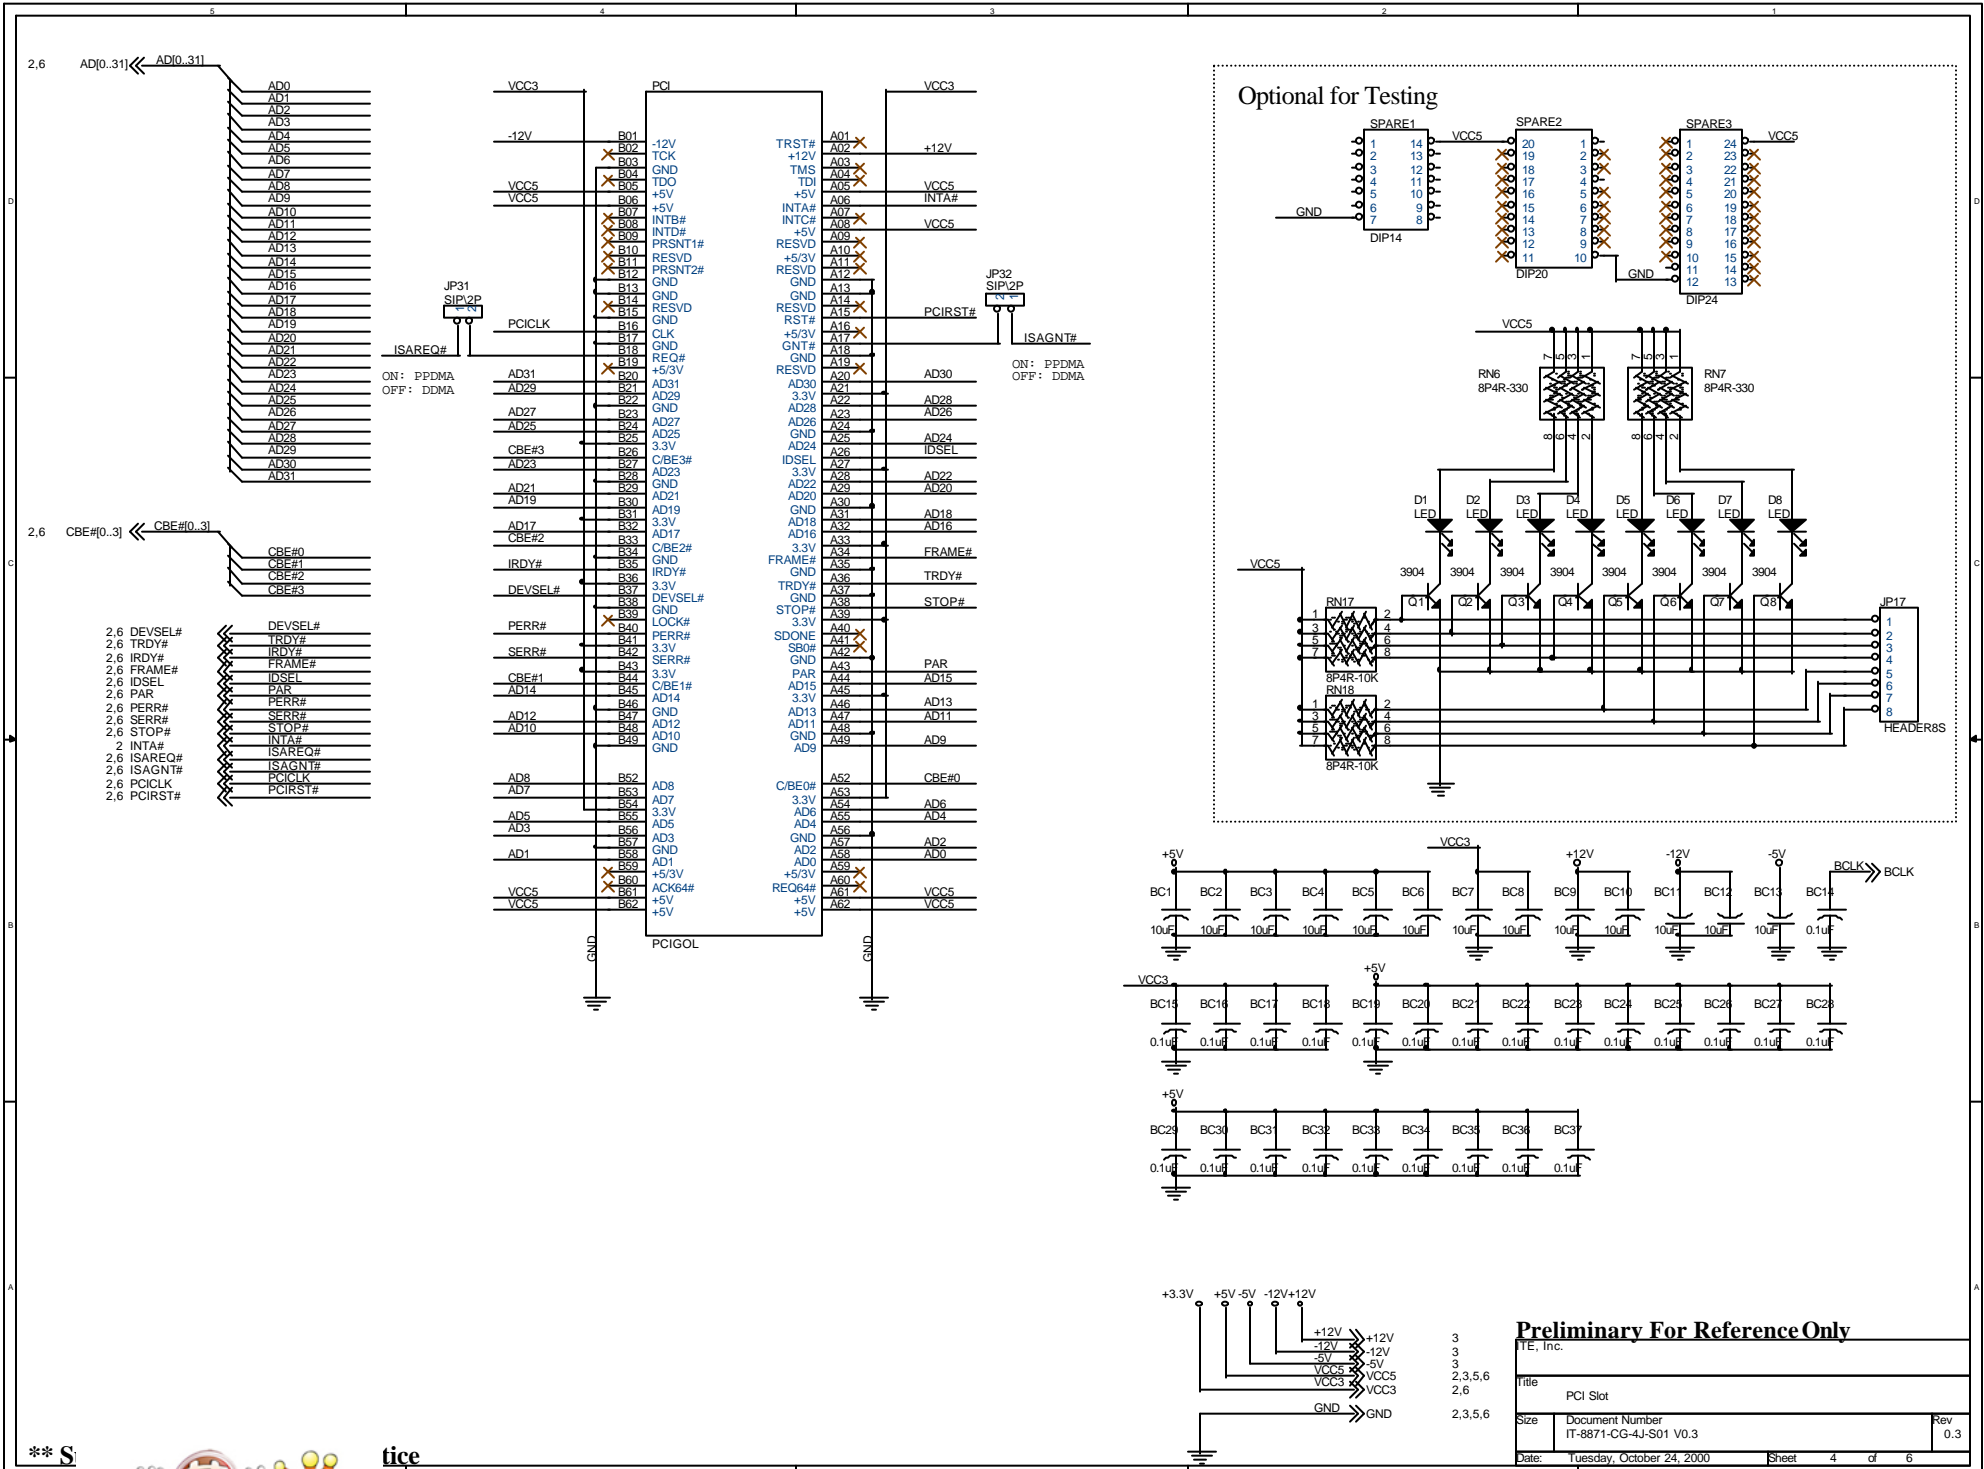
5 4 3 2 1

2,6 AD[0..31] AD[0..31]

AD0
AD1
AD2
AD3
AD4
AD5
AD6
AD7
AD8
AD9
AD10
AD11
AD12
AD13
AD14
AD15
AD16
AD17
AD18
AD19
AD20
AD21
AD22
AD23
AD24
AD25
AD26
AD27
AD28
AD29
AD30
AD31

2,6 CBE#[0..3] CBE#[0..3]

CBE#0
CBE#1
CBE#2
CBE#3

2,6 DEVSEL#
2,6 TRDY#
2,6 IRDY#
2,6 FRAME#
2,6 IDSEL
2,6 PAR
2,6 PERR#
2,6 SERR#
2,6 STOP#
2 INTA#
2,6 ISAREQ#
2,6 ISAGNT#
2,6 PCICLK
2,6 PCIRST#

DEVSEL#
TRDY#
IRDY#
FRAME#
IDSEL
PAR
PERR#
SERR#
STOP#
INTA#
ISAREQ#
ISAGNT#
PCICLK
PCIRST#

JP31
SIP\2P
ISAREQ#
ON: PPDMA
OFF: DDMA

JP32
SIP\2P
PCIRST#
ISAGNT#
ON: PPDMA
OFF: DDMA

VCC3
-12V
VCC5
VCC5
PCICLK
AD31
AD29
AD27
AD25
CBE#3
AD23
AD21
AD19
AD17
CBE#2
IRDY#
DEVSEL#
PERR#
SERR#
CBE#1
AD14
AD12
AD10
AD8
AD7
AD5
AD3
AD1
VCC5
VCC5
GND

PCI
B01 -12V
B02 TCK
B03 GND
B04 TDO
B05 +5V
B06 +5V
B07 INTB#
B08 INTD#
B09 PRSNT1#
B10 RESVD
B11 PRSNT2#
B12 GND
B13 GND
B14 RESVD
B15 GND
B16 CLK
B17 GND
B18 REQ#
B19 +5/3V
B20 AD31
B21 AD29
B22 GND
B23 AD27
B24 AD25
B25 3.3V
B26 C/BE3#
B27 AD23
B28 GND
B29 AD21
B30 AD19
B31 3.3V
B32 AD17
B33 C/BE2#
B34 GND
B35 IRDY#
B36 3.3V
B37 DEVSEL#
B38 GND
B39 LOCK#
B40 PERR#
B41 3.3V
B42 SERR#
B43 3.3V
B44 C/BE1#
B45 AD14
B46 GND
B47 AD12
B48 AD10
B49 GND
B52 AD8
B53 AD7
B54 3.3V
B55 AD5
B56 AD3
B57 GND
B58 AD1
B59 +5/3V
B60 ACK64#
B61 +5V
B62 +5V

TRST# A01
+12V A02
TMS A03
TDI A04
+5V A05
INTA# A06
INTC# A07
+5V A08
RESVD A09
+5/3V A10
RESVD A11
GND A12
GND A13
RESVD A14
RST# A15
+5/3V A16
GNT# A17
GND A18
RESVD A19
AD30 A20
3.3V A21
AD28 A22
AD26 A23
GND A24
AD24 A25
IDSEL A26
3.3V A27
AD22 A28
AD20 A29
GND A30
AD18 A31
AD16 A32
3.3V A33
FRAME# A34
GND A35
TRDY# A36
GND A37
STOP# A38
3.3V A39
SDONE A40
SB0# A41
GND A42
PAR A43
AD15 A44
3.3V A45
AD13 A46
AD11 A47
GND A48
AD9 A49
C/BE0# A52
3.3V A53
AD6 A54
AD4 A55
GND A56
AD2 A57
AD0 A58
+5/3V A59
REQ64# A60
+5V A61
+5V A62
PCIGOL

VCC3
+12V
VCC5
INTA#
VCC5
PCIRST#
AD30
AD28
AD26
AD24
IDSEL
AD22
AD20
AD18
AD16
FRAME#
TRDY#
STOP#
PAR
AD15
AD13
AD11
AD9
CBE#0
AD6
AD4
AD2
AD0
VCC5
VCC5
GND

Optional for Testing
SPARE1
1 14
2 13
3 12
4 11
5 10
6 9
7 8
DIP14
VCC5
GND
SPARE2
20 1
19 2
18 3
17 4
16 5
15 6
14 7
13 8
12 9
11 10
DIP20
GND
SPARE3
1 24
2 23
3 22
4 21
5 20
6 19
7 18
8 17
9 16
10 15
11 14
12 13
DIP24
VCC5

VCC5
RN6
8P4R-330
RN7
8P4R-330
7 5 3 1
8 6 4 2
D1 LED
D2 LED
D3 LED
D4 LED
D5 LED
D6 LED
D7 LED
D8 LED
3904 3904 3904 3904 3904 3904 3904 3904
Q1 Q2 Q3 Q4 Q5 Q6 Q7 Q8
VCC5
RN17
8P4R-10K
RN18
8P4R-10K
1 2
3 4
5 6
7 8
JP17
1
2
3
4
5
6
7
8
HEADER8S

+5V
VCC3
+12V
-12V
-5V
BCLK BCLK
BC1 BC2 BC3 BC4 BC5 BC6 BC7 BC8 BC9 BC10 BC11 BC12 BC13 BC14
10uF 10uF 10uF 10uF 10uF 10uF 10uF 10uF 10uF 10uF 10uF 10uF 10uF 0.1uF

VCC3
+5V
BC15 BC16 BC17 BC18 BC19 BC20 BC21 BC22 BC23 BC24 BC25 BC26 BC27 BC28
0.1uF 0.1uF 0.1uF 0.1uF 0.1uF 0.1uF 0.1uF 0.1uF 0.1uF 0.1uF 0.1uF 0.1uF 0.1uF 0.1uF

+5V
BC29 BC30 BC31 BC32 BC33 BC34 BC35 BC36 BC37
0.1uF 0.1uF 0.1uF 0.1uF 0.1uF 0.1uF 0.1uF 0.1uF 0.1uF

+3.3V +5V -5V -12V +12V
+12V +12V 3
-12V -12V 3
-5V -5V 3
VCC5 VCC5 2,3,5,6
VCC3 VCC3 2,6
GND GND 2,3,5,6

Preliminary For Reference Only
ITE, Inc.
Title
PCI Slot
Size Document Number
IT-8871-CG-4J-S01 V0.3
Rev
0.3
Date: Tuesday, October 24, 2000 Sheet 4 of 6

** S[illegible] tice